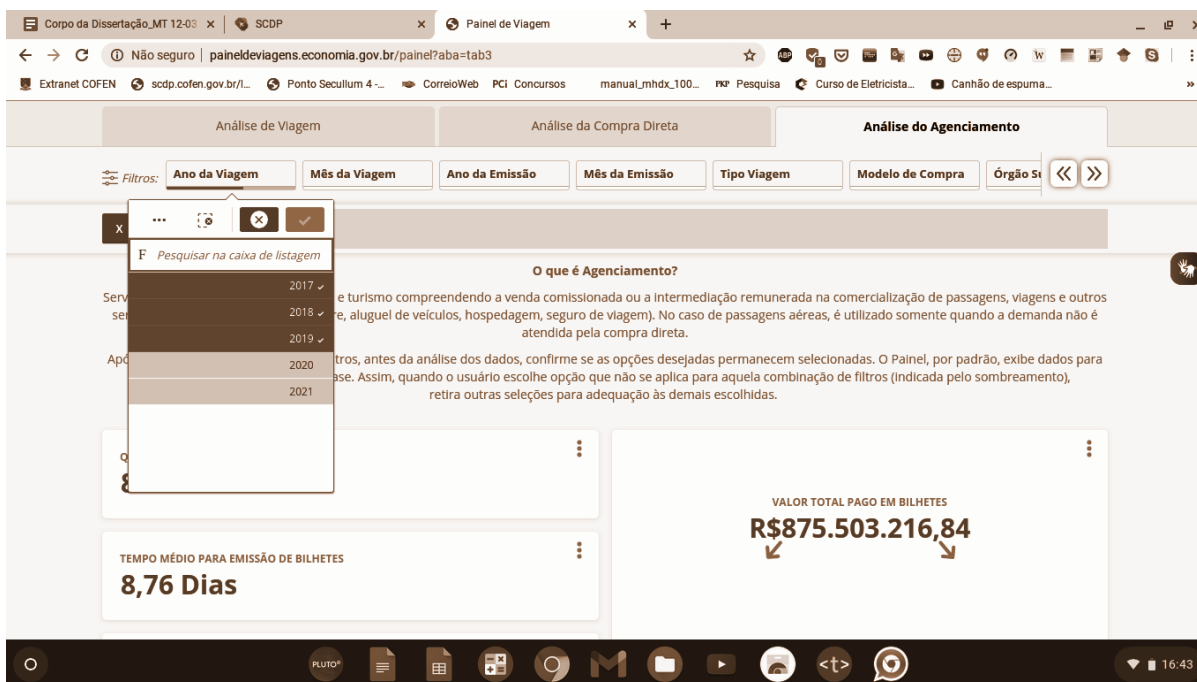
Corpo da Dissertação_MT 12-03 × | SCDP × | Painel de Viagem × | +

Não seguro | paineldeviagens.economia.gov.br/painel?aba=tab3

Extranet COFEN | scdp.cofen.gov.br/l... | Ponto Secullum 4 -... | CorreioWeb | PCi Concursos | manual_mhdx_100... | Pesquisa | Curso de Eletricista... | Canhão de espuma...

Análise de Viagem | Análise da Compra Direta | Análise do Agenciamento

Filtros: Ano da Viagem | Mês da Viagem | Ano da Emissão | Mês da Emissão | Tipo Viagem | Modelo de Compra | Órgão Su

X

Pesquisar na caixa de listagem

2017
2018
2019
2020
2021

O que é Agenciamento?

Serv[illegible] e turismo compreendendo a venda comissionada ou a intermediação remunerada na comercialização de passagens, viagens e outros se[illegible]e, aluguel de veículos, hospedagem, seguro de viagem). No caso de passagens aéreas, é utilizado somente quando a demanda não é atendida pela compra direta.

Apó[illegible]tros, antes da análise dos dados, confirme se as opções desejadas permanecem selecionadas. O Painel, por padrão, exibe dados para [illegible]se. Assim, quando o usuário escolhe opção que não se aplica para aquela combinação de filtros (indicada pelo sombreamento), retira outras seleções para adequação às demais escolhidas.

Q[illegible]
8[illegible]

VALOR TOTAL PAGO EM BILHETES
R$875.503.216,84

TEMPO MÉDIO PARA EMISSÃO DE BILHETES
8,76 Dias

PLUTO
16:43